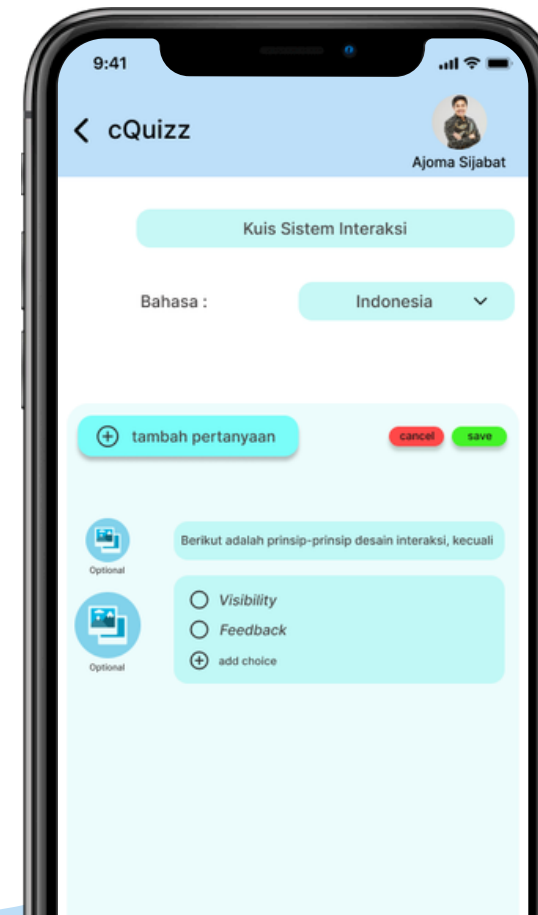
9:41

cQuizz

Ajoma Sijabat

Kuis Sistem Interaksi

Bahasa :

Indonesia

tambah pertanyaan

cancel

save

Optional

Berikut adalah prinsip-prinsip desain interaksi, kecuali

Optional

Visibility

Feedback

add choice